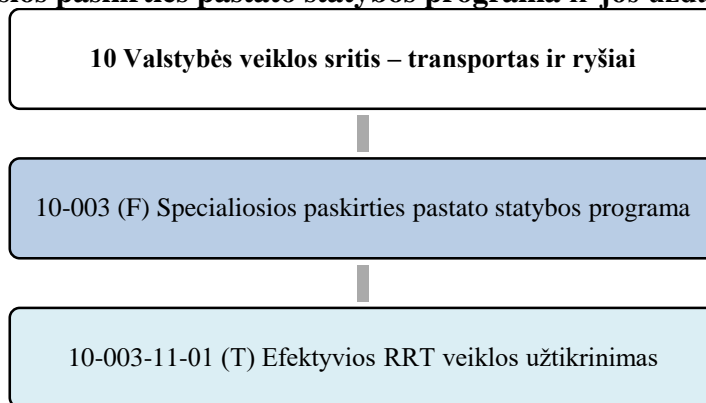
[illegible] paskirties pastato statybos programa ir jos užd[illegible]

10 Valstybės veiklos sritis – transportas ir ryšiai

10-003 (F) Specialiosios paskirties pastato statybos programa

10-003-11-01 (T) Efektyvios RRT veiklos užtikrinimas